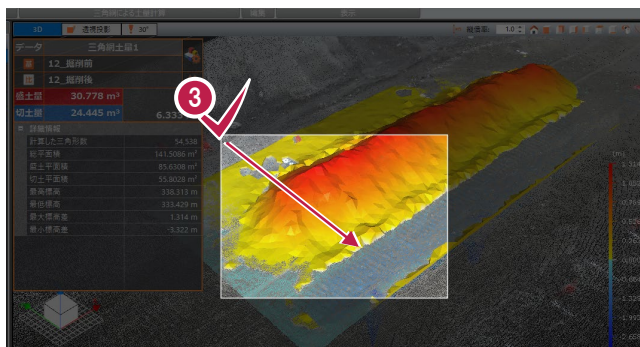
3D 透視投影 30°

縦強調: 1.0

データ 三角網土量1

12_掘削前

12_掘削後

盛土量 30.778 m³

切土量 24.445 m³ 6.333

詳細情報

| 計算した三角形数 | 54,538 |
|---|---|
| 総平面積 | 141.5086 m² |
| 盛土平面積 | 85.6308 m² |
| 切土平面積 | 55.8028 m² |
| 最高標高 | 338.313 m |
| 最低標高 | 333.429 m |
| 最大標高差 | 1.314 m |
| 最小標高差 | -5.322 m |

3

(m)